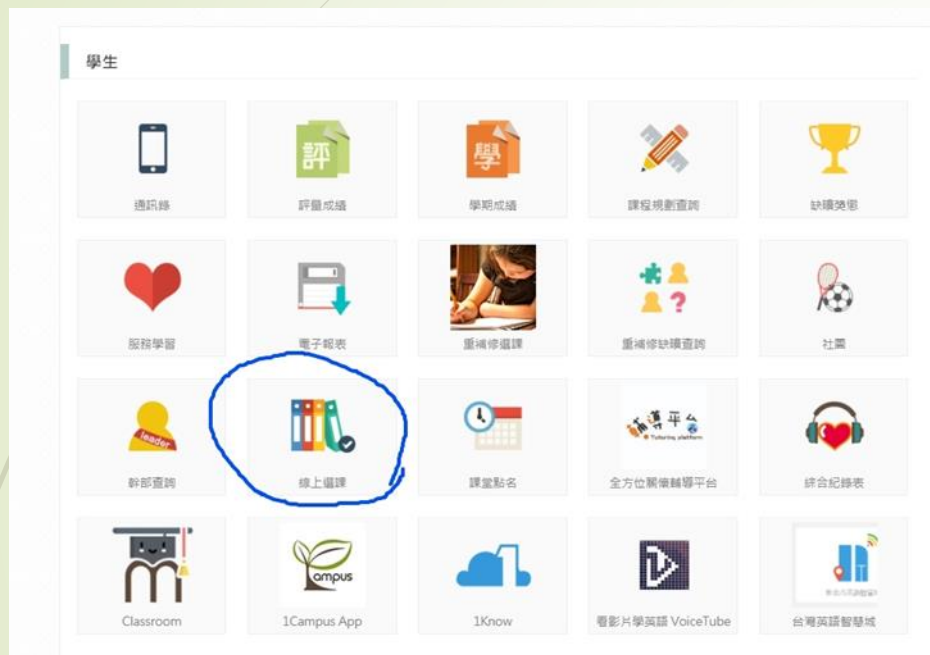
學生

評

學

通訊錄

評量成績

學期成績

課程規劃查詢

缺曠獎懲

服務學習

電子報表

重補修選課

重補修缺曠查詢

社團

leader

幹部查詢

線上選課

課堂點名

補導平台

Tutoring platform

全方位關懷輔導平台

綜合紀錄表

Campus

Classroom

1Campus App

1Know

看影片學英語 VoiceTube

台灣英語智慧城